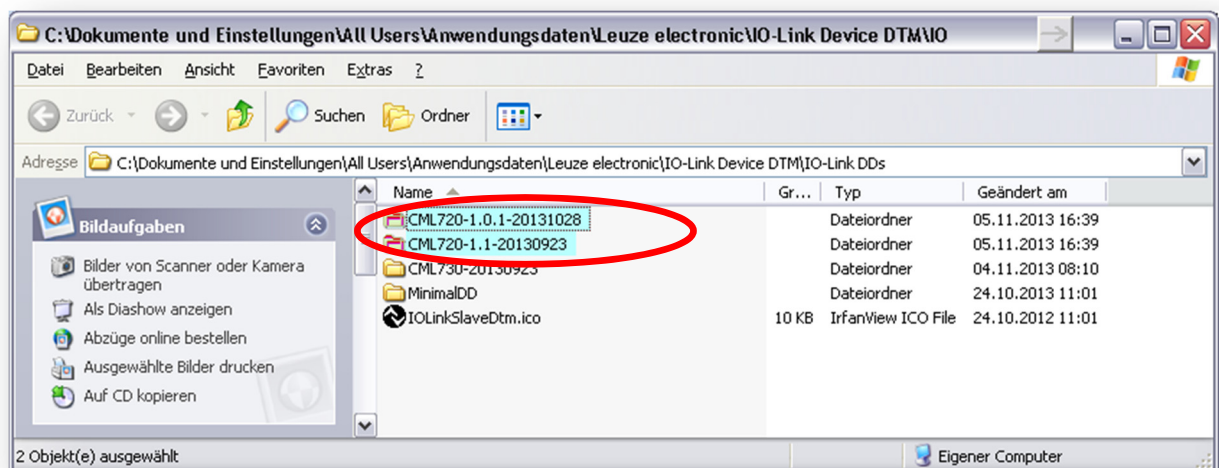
C:\Dokumente und Einstellungen\All Users\Anwendungsdaten\Leuze electronic\IO-Link Device DTM\IO

Datei Bearbeiten Ansicht Favoriten Extras ?

Zurück Suchen Ordner

Adresse C:\Dokumente und Einstellungen\All Users\Anwendungsdaten\Leuze electronic\IO-Link Device DTM\IO-Link DDs

Bildaufgaben

Bilder von Scanner oder Kamera übertragen
Als Diashow anzeigen
Abzüge online bestellen
Ausgewählte Bilder drucken
Auf CD kopieren

| Name | Gr... | Typ | Geändert am |
|---|---|---|---|
| CML720-1.0.1-20131028 | | Dateiordner | 05.11.2013 16:39 |
| CML720-1.1-20130923 | | Dateiordner | 05.11.2013 16:39 |
| CML730-20130923 | | Dateiordner | 04.11.2013 08:10 |
| MinimalDD | | Dateiordner | 24.10.2013 11:01 |
| IOLinkSlaveDtm.ico | 10 KB | IrfanView ICO File | 24.10.2012 11:01 |

2 Objekt(e) ausgewählt
Eigener Computer